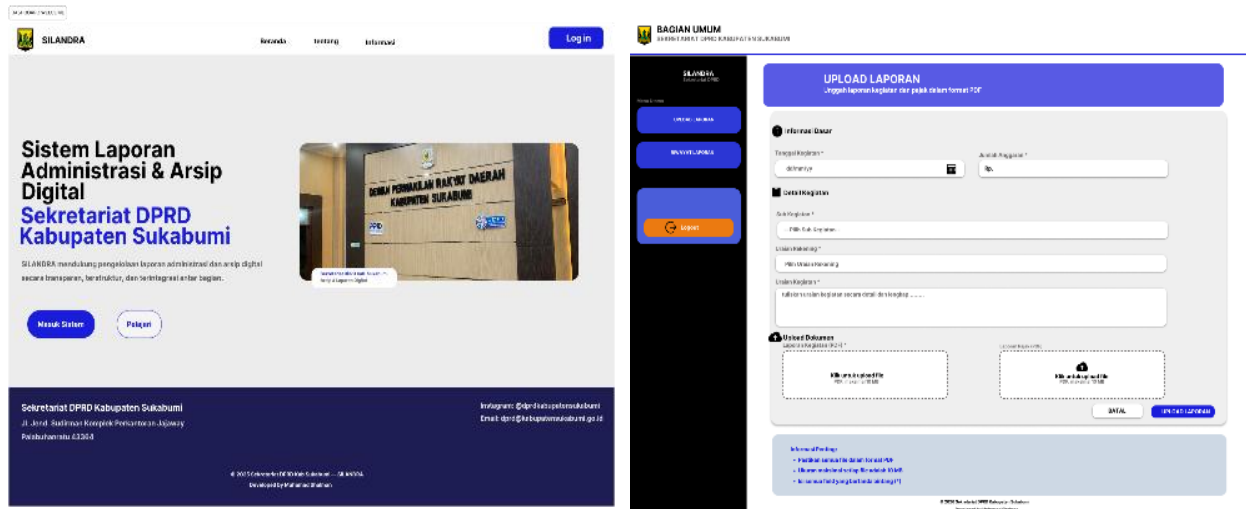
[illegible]

SILANDRA

Beranda tentang Informasi

Log in

Sistem Laporan Administrasi & Arsip Digital

Sekretariat DPRD Kabupaten Sukabumi

SILANDRA mendukung pengelolaan laporan administrasi dan arsip digital secara transparan, terstruktur, dan terintegrasi antar bagian.

DEWAN PERWAKILAN RAKYAT DAERAH KABUPATEN SUKABUMI

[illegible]

Masuk Sistem

Pelajari

Sekretariat DPRD Kabupaten Sukabumi

Jl. Jend. Sudirman Komplek Perkantoran Jajaway

Palabuhanratu 43364

Instagram: @dprdkabupatensukabumi

Email: dprd@kabupatensukabumi.go.id

© 2025 Sekretariat DPRD Kab Sukabumi — SILANDRA

Developed by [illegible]

BAGIAN UMUM

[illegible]

SILANDRA

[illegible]

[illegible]

UPLOAD LAPORAN

RIWAYAT LAPORAN

LOGOUT

UPLOAD LAPORAN

Unggah laporan kegiatan dan pajak dalam format PDF

Informasi Dasar

Tanggal Kegiatan *

dd/mm/yy

Jumlah Anggaran *

Rp.

Detail Kegiatan

Sub Kegiatan *

Pilih Sub Kegiatan

Uraian Rekening *

Pilih Uraian Rekening

Uraian Kegiatan *

Jelaskan uraian kegiatan secara detail dan lengkap ......

Upload Dokumen

Laporan Kegiatan (PDF) *

Klik untuk upload File

PDF, maksimal 10 MB

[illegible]

Klik untuk upload File

PDF, maksimal 10 MB

BATAL

UPLOAD LAPORAN

Informasi Penting:

• Pastikan semua file dalam format PDF

• Ukuran maksimal setiap file adalah 10MB

• Isi semua field yang bertanda bintang (*)

© 2025 Sekretariat DPRD Kabupaten Sukabumi